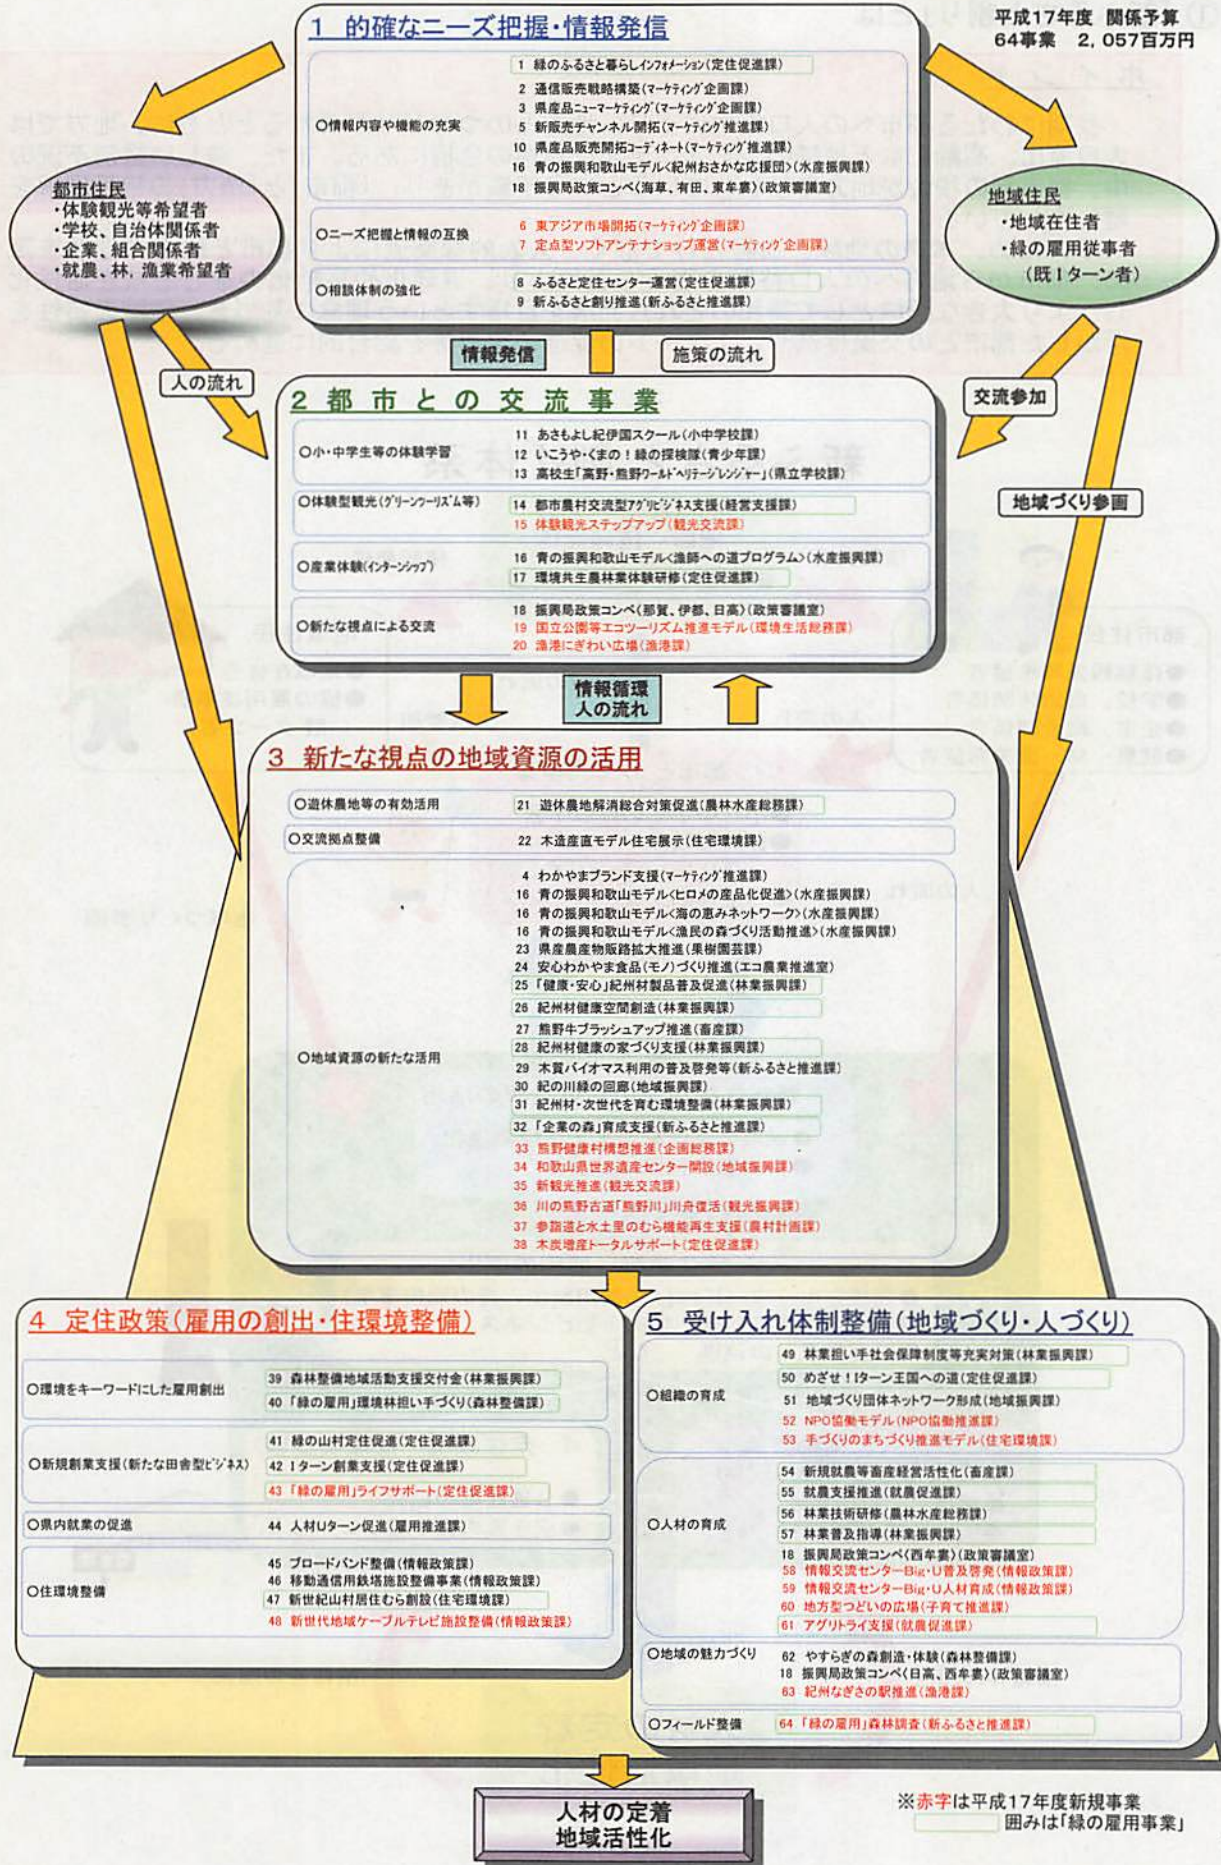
平成17年度 関係予算
64事業　2, 057百万円

1 的確なニーズ把握・情報発信

○情報内容や機能の充実
1 緑のふるさと暮らしインフォメーション(定住促進課)
2 通信販売戦略構築(マーケティング企画課)
3 県産品ニューマーケティング(マーケティング企画課)
5 新販売チャンネル開拓(マーケティング推進課)
10 県産品販売開拓コーディネート(マーケティング推進課)
16 青の振興和歌山モデル(紀州おさかな応援団)(水産振興課)
18 振興局政策コンペ(海草、有田、東牟婁)(政策審議室)

○ニーズ把握と情報の互換
6 東アジア市場開拓(マーケティング企画課)
7 定点型ソフトアンテナショップ運営(マーケティング企画課)

○相談体制の強化
8 ふるさと定住センター運営(定住促進課)
9 新ふるさと創り推進(新ふるさと推進課)

都市住民
・体験観光等希望者
・学校、自治体関係者
・企業、組合関係者
・就農、林、漁業希望者

地域住民
・地域在住者
・緑の雇用従事者
(既Iターン者)

情報発信
施策の流れ
人の流れ
交流参加
地域づくり参画

2 都市との交流事業

○小・中学生等の体験学習
11 あさもよし紀伊国スクール(小中学校課)
12 いこうや・くまの!緑の探検隊(青少年課)
13 高校生「高野・熊野ワールドヘリテージレンジャー」(県立学校課)

○体験型観光(グリーンツーリズム等)
14 都市農村交流型アグリビジネス支援(経営支援課)
15 体験観光ステップアップ(観光交流課)

○産業体験(インターンシップ)
16 青の振興和歌山モデル(漁師への道プログラム)(水産振興課)
17 環境共生農林業体験研修(定住促進課)

○新たな視点による交流
18 振興局政策コンペ(那賀、伊都、日高)(政策審議室)
19 国立公園等エコツーリズム推進モデル(環境生活総務課)
20 漁港にぎわい広場(漁港課)

情報循環
人の流れ

3 新たな視点の地域資源の活用

○遊休農地等の有効活用
21 遊休農地解消総合対策促進(農林水産総務課)

○交流拠点整備
22 木造産直モデル住宅展示(住宅環境課)

○地域資源の新たな活用
4 わかやまブランド支援(マーケティング推進課)
16 青の振興和歌山モデル(ヒロメの産品化促進)(水産振興課)
16 青の振興和歌山モデル(海の恵みネットワーク)(水産振興課)
16 青の振興和歌山モデル(漁民の森づくり活動推進)(水産振興課)
23 県産農産物販路拡大推進(果樹園芸課)
24 安心わかやま食品(モノ)づくり推進(エコ農業推進室)
25 「健康・安心」紀州材製品普及促進(林業振興課)
26 紀州材健康空間創造(林業振興課)
27 熊野牛ブラッシュアップ推進(畜産課)
28 紀州材健康の家づくり支援(林業振興課)
29 木質バイオマス利用の普及啓発等(新ふるさと推進課)
30 紀の川緑の回廊(地域振興課)
31 紀州材・次世代を育む環境整備(林業振興課)
32 「企業の森」育成支援(新ふるさと推進課)
33 熊野健康村構想推進(企画総務課)
34 和歌山県世界遺産センター開設(地域振興課)
35 新観光推進(観光交流課)
36 川の熊野古道「熊野川」川舟復活(観光振興課)
37 参詣道と水土里のむら機能再生支援(農村計画課)
38 木炭増産トータルサポート(定住促進課)

4 定住政策(雇用の創出・住環境整備)

○環境をキーワードにした雇用創出
39 森林整備地域活動支援交付金(林業振興課)
40 「緑の雇用」環境林担い手づくり(森林整備課)

○新規創業支援(新たな田舎型ビジネス)
41 緑の山村定住促進(定住促進課)
42 Iターン創業支援(定住促進課)
43 「緑の雇用」ライフサポート(定住促進課)

○県内就業の促進
44 人材Uターン促進(雇用推進課)

○住環境整備
45 ブロードバンド整備(情報政策課)
46 移動通信用鉄塔施設整備事業(情報政策課)
47 新世紀山村居住むら創制(住宅環境課)
48 新世代地域ケーブルテレビ施設整備(情報政策課)

5 受け入れ体制整備(地域づくり・人づくり)

○組織の育成
49 林業担い手社会保障制度等充実対策(林業振興課)
50 めざせ!Iターン王国への道(定住促進課)
51 地域づくり団体ネットワーク形成(地域振興課)
52 NPO協働モデル(NPO協働推進課)
53 手づくりのまちづくり推進モデル(住宅環境課)

○人材の育成
54 新規就農等畜産経営活性化(畜産課)
55 就農支援推進(就農促進課)
56 林業技術研修(農林水産総務課)
57 林業普及指導(林業振興課)
18 振興局政策コンペ(西牟婁)(政策審議室)
58 情報交流センター-Big・U普及啓発(情報政策課)
59 情報交流センター-Big・U人材育成(情報政策課)
60 地方型つどいの広場(子育て推進課)
61 アグリトライ支援(就農促進課)

○地域の魅力づくり
62 やすらぎの森創造・体験(森林整備課)
18 振興局政策コンペ(日高、西牟婁)(政策審議室)
63 紀州なぎさの駅推進(漁港課)

○フィールド整備
64 「緑の雇用」森林調査(新ふるさと推進課)

人材の定着
地域活性化

※赤字は平成17年度新規事業
囲みは「緑の雇用事業」